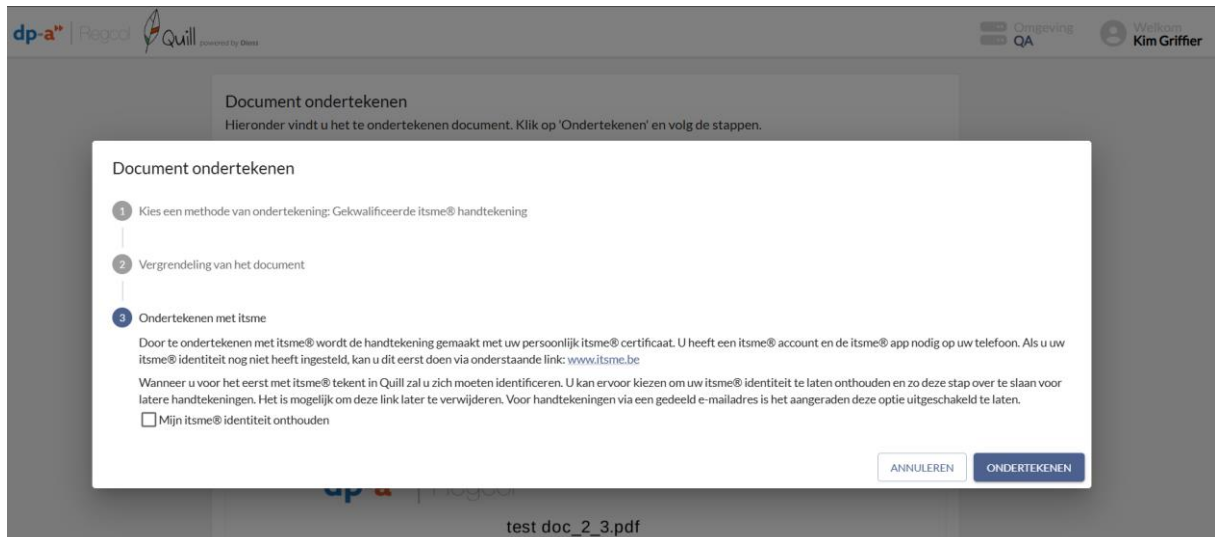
dp-a | Regool Quill powered by Doccle

Omgeving QA

Welkom Kim Griffier

Document ondertekenen
Hieronder vindt u het te ondertekenen document. Klik op 'Ondertekenen' en volg de stappen.

Document ondertekenen

1 Kies een methode van ondertekening: Gekwalificeerde itsme® handtekening

2 Vergrendeling van het document

3 Ondertekenen met itsme

Door te ondertekenen met itsme® wordt de handtekening gemaakt met uw persoonlijk itsme® certificaat. U heeft een itsme® account en de itsme® app nodig op uw telefoon. Als u uw itsme® identiteit nog niet heeft ingesteld, kan u dit eerst doen via onderstaande link: www.itsme.be

Wanneer u voor het eerst met itsme® tekent in Quill zal u zich moeten identificeren. U kan ervoor kiezen om uw itsme® identiteit te laten onthouden en zo deze stap over te slaan voor latere handtekeningen. Het is mogelijk om deze link later te verwijderen. Voor handtekeningen via een gedeeld e-mailadres is het aangeraden deze optie uitgeschakeld te laten.

Mijn itsme® identiteit onthouden

ANNULEREN ONDERTEKENEN

dp-a | Regool

test doc_2_3.pdf